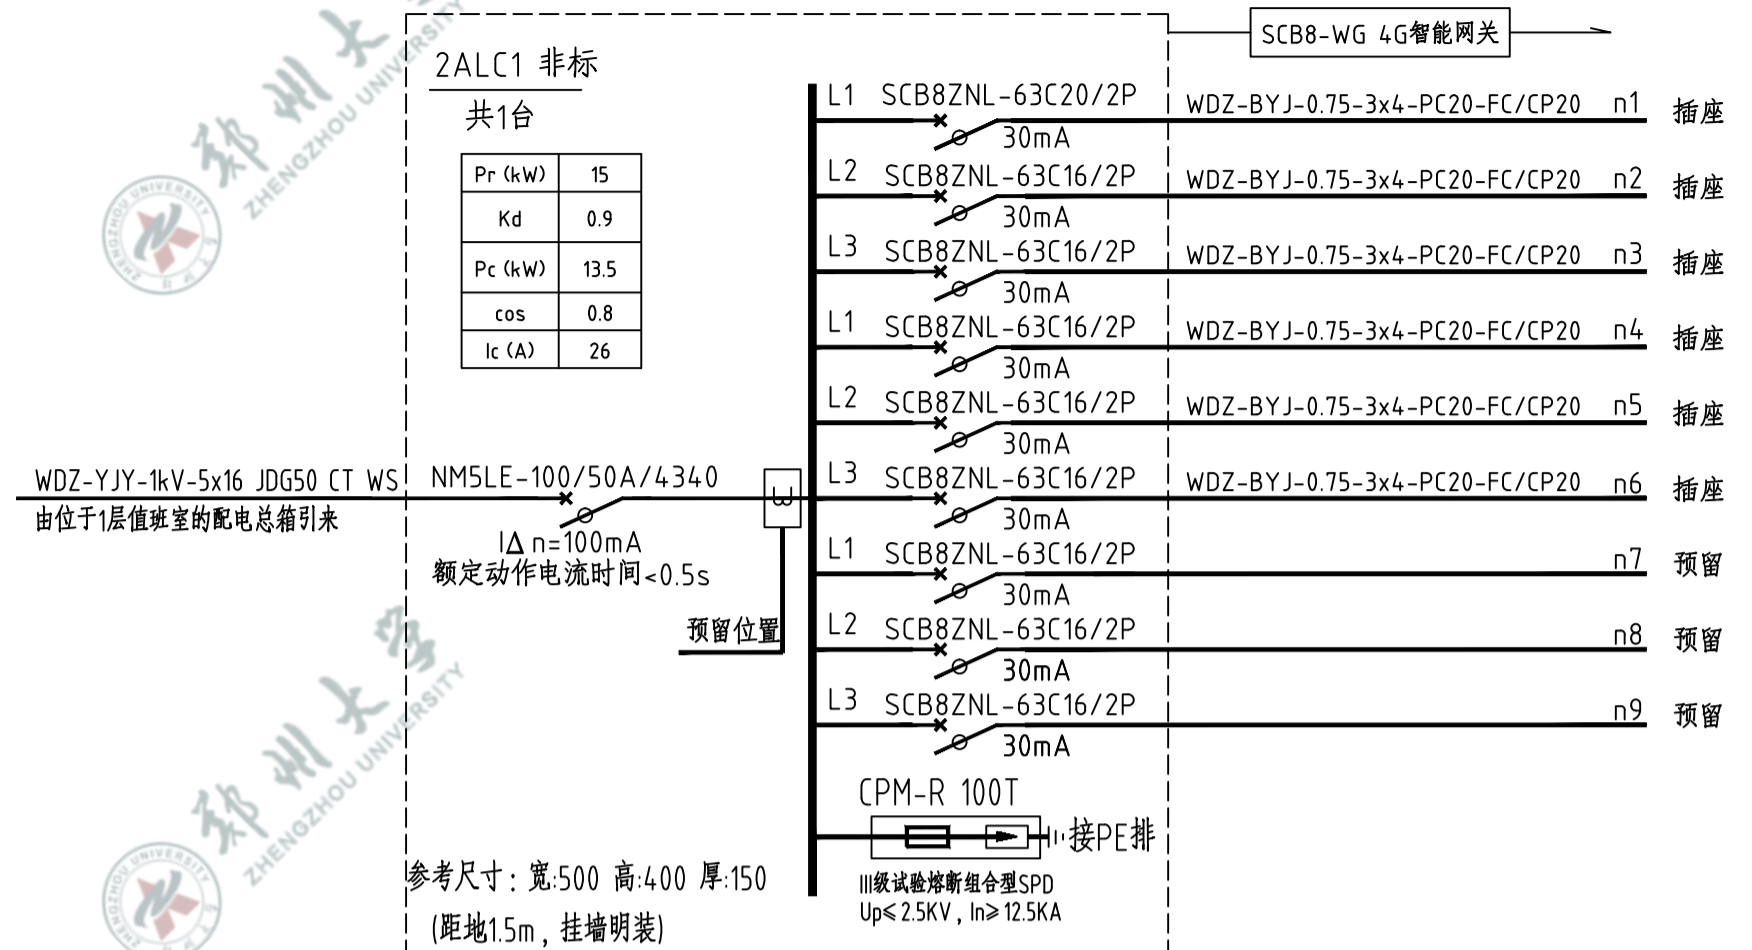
郑州大学
ZHENGZHOU UNIVERSITY

SCB8-WG 4G智能网关

2ALC1 非标
共1台

| Pr (kW) | 15 |
|---|---|
| Kd | 0.9 |
| Pc (kW) | 13.5 |
| cos | 0.8 |
| Ic (A) | 26 |

WDZ-YJY-1kV-5x16 JDG50 CT WS
由位于1层值班室的配电总箱引来

NM5LE-100/50A/4340
IΔ n=100mA
额定动作电流时间<0.5s

预留位置

L1 SCB8ZNL-63C20/2P 30mA WDZ-BYJ-0.75-3x4-PC20-FC/CP20 n1 插座
L2 SCB8ZNL-63C16/2P 30mA WDZ-BYJ-0.75-3x4-PC20-FC/CP20 n2 插座
L3 SCB8ZNL-63C16/2P 30mA WDZ-BYJ-0.75-3x4-PC20-FC/CP20 n3 插座
L1 SCB8ZNL-63C16/2P 30mA WDZ-BYJ-0.75-3x4-PC20-FC/CP20 n4 插座
L2 SCB8ZNL-63C16/2P 30mA WDZ-BYJ-0.75-3x4-PC20-FC/CP20 n5 插座
L3 SCB8ZNL-63C16/2P 30mA WDZ-BYJ-0.75-3x4-PC20-FC/CP20 n6 插座
L1 SCB8ZNL-63C16/2P 30mA n7 预留
L2 SCB8ZNL-63C16/2P 30mA n8 预留
L3 SCB8ZNL-63C16/2P 30mA n9 预留

CPM-R 100T
接PE排
III级试验熔断组合型SPD
Up≤2.5KV, In≥12.5KA

参考尺寸: 宽:500 高:400 厚:150
(距地1.5m, 挂墙明装)